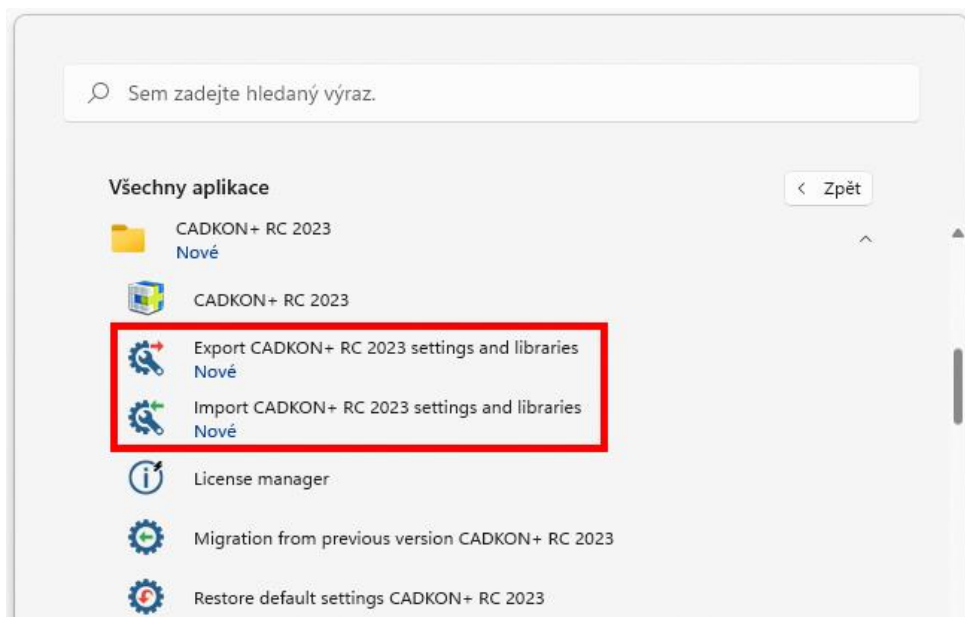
Sem zadejte hledaný výraz.

Všechny aplikace

< Zpět

CADKON+ RC 2023
Nové

CADKON+ RC 2023

Export CADKON+ RC 2023 settings and libraries
Nové

Import CADKON+ RC 2023 settings and libraries
Nové

License manager

Migration from previous version CADKON+ RC 2023

Restore default settings CADKON+ RC 2023